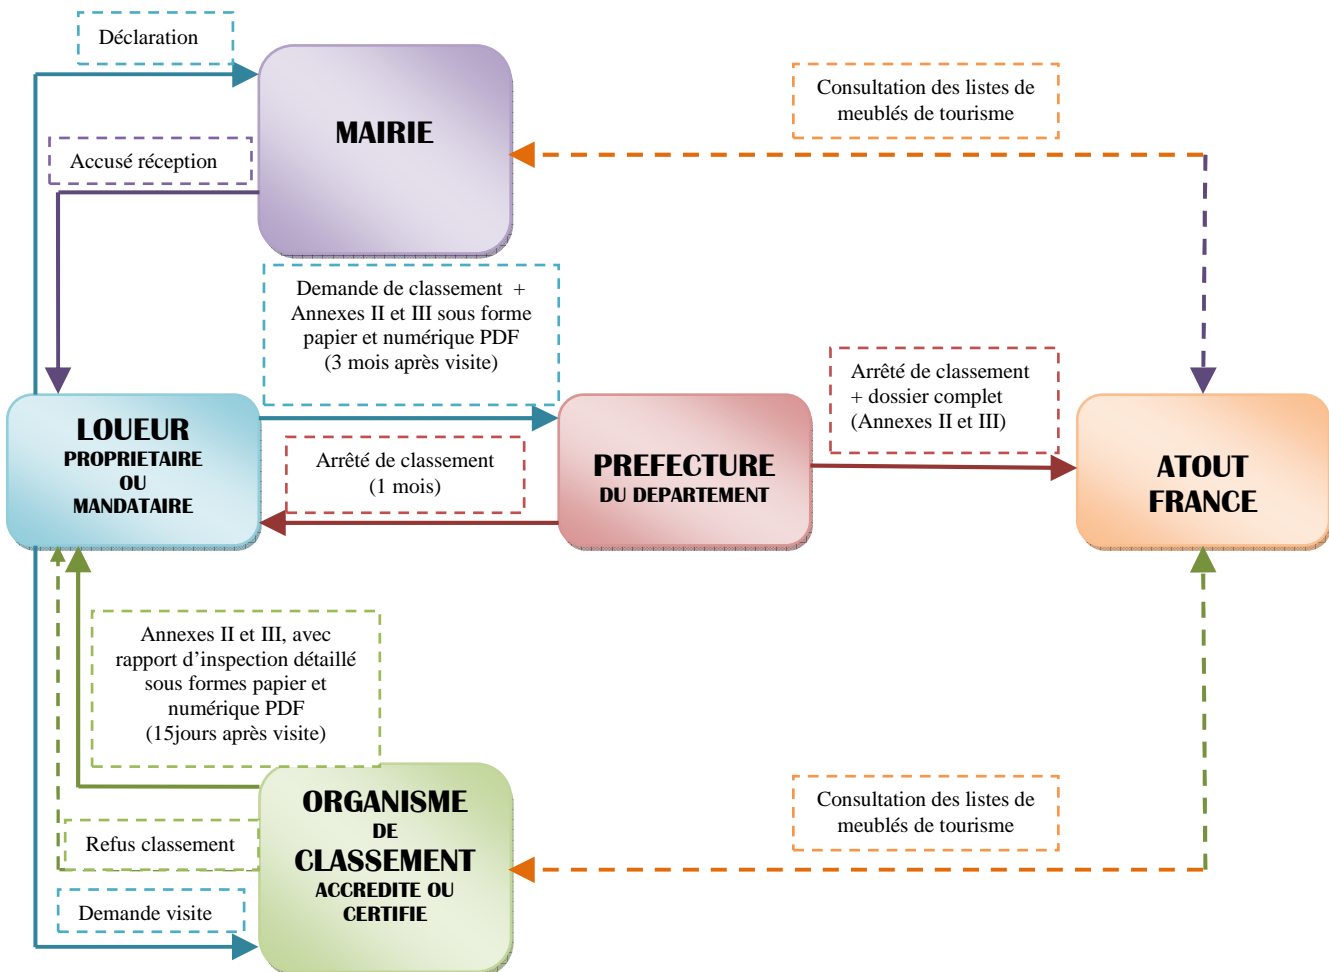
Déclaration

MAIRIE

Consultation des listes de meublés de tourisme

Accusé réception

Demande de classement + Annexes II et III sous forme papier et numérique PDF (3 mois après visite)

Arrêté de classement + dossier complet (Annexes II et III)

LOUEUR
PROPRIETAIRE
OU
MANDATAIRE

Arrêté de classement (1 mois)

PREFECTURE
DU DEPARTEMENT

ATOUT FRANCE

Annexes II et III, avec rapport d’inspection détaillé sous formes papier et numérique PDF (15jours après visite)

ORGANISME
DE
CLASSEMENT
ACCREDITE OU
CERTIFIE

Consultation des listes de meublés de tourisme

Refus classement

Demande visite